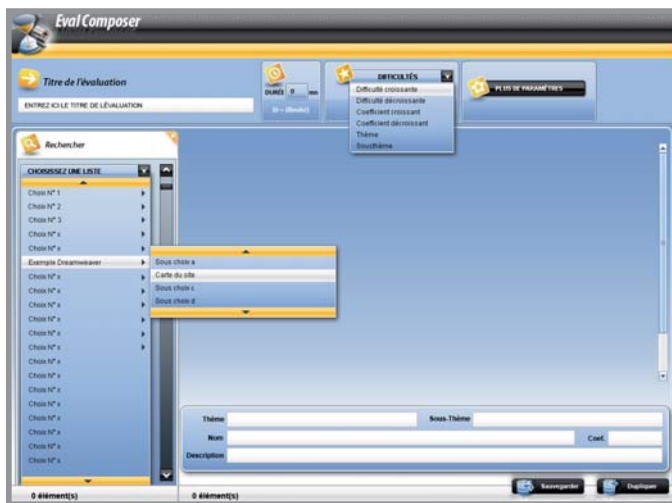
Eval Composer

Titre de l'évaluation

ENTREZ ICI LE TITRE DE L'ÉVALUATION

DURÉE 0 mn

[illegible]

DIFFICULTÉS

Difficulté croissante
Difficulté décroissante
Coefficient croissant
Coefficient décroissant
Thème
Sousthème

PLUS DE PARAMÈTRES

Rechercher

CHOISISSEZ UNE LISTE

Choix N° 1
Choix N° 2
Choix N° 3
Choix N° x
Choix N° x
Exemple Dreamweaver
Choix N° x
Choix N° x
Choix N° x
Choix N° x
Choix N° x
Choix N° x
Choix N° x
Choix N° x
Choix N° x
Choix N° x
Choix N° x
Choix N° x
Choix N° x
Choix N° x

Sous choix a
Carte du site
Sous choix c
Sous choix d

Thème
Sous-Thème
Nom
Coef.
Description

0 élément(s)
0 élément(s)

Sauvegarder
Dupliquer